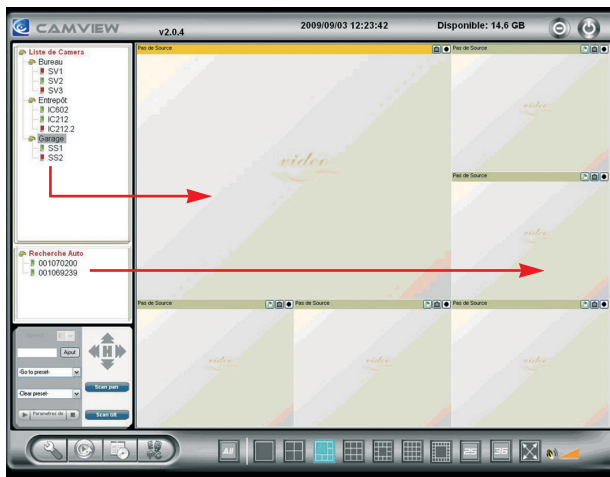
CAMVIEW v2.0.4 2009/09/03 12:23:42 Disponible: 14,6 GB

Liste de Camera
Bureau
SV1
SV2
SV3
Entrepôt
IC602
IC212
IC212.2
Garage
SS1
SS2

Recherche Auto
001070200
001069239

Ajout
-Go to preset-
Clear preset-
Parametres de
Scan pan
Scan tilt

Pas de Source
video
Pas de Source
video
Pas de Source
Pas de Source
video
Pas de Source
video
Pas de Source
video

All